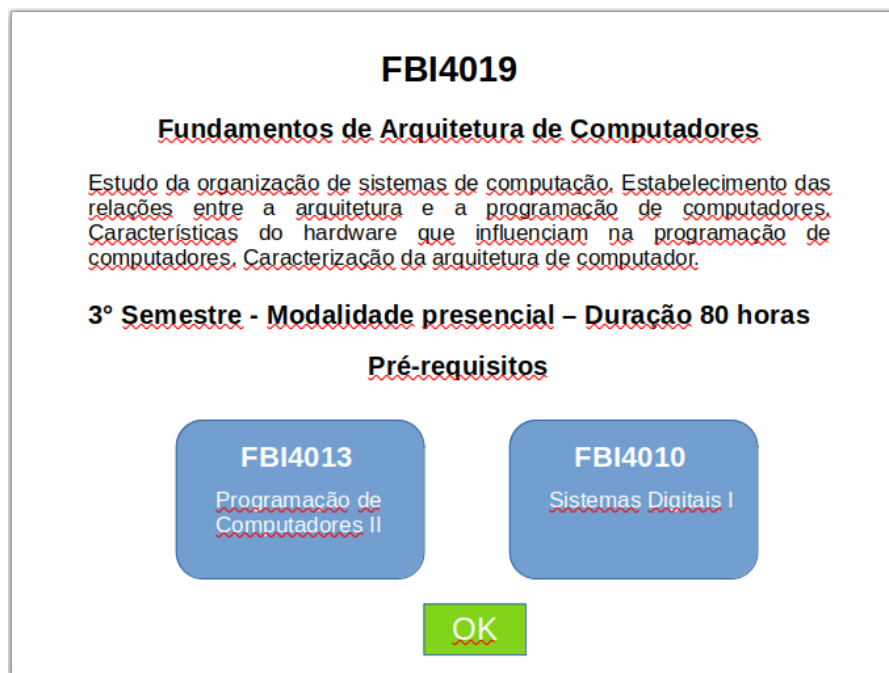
FBI4019

Fundamentos de Arquitetura de Computadores

Estudo da organização de sistemas de computação. Estabelecimento das relações entre a arquitetura e a programação de computadores. Características do hardware que influenciam na programação de computadores. Caracterização da arquitetura de computador.

3° Semestre - Modalidade presencial – Duração 80 horas

Pré-requisitos

FBI4013

Programação de Computadores II

FBI4010

Sistemas Digitais I

OK